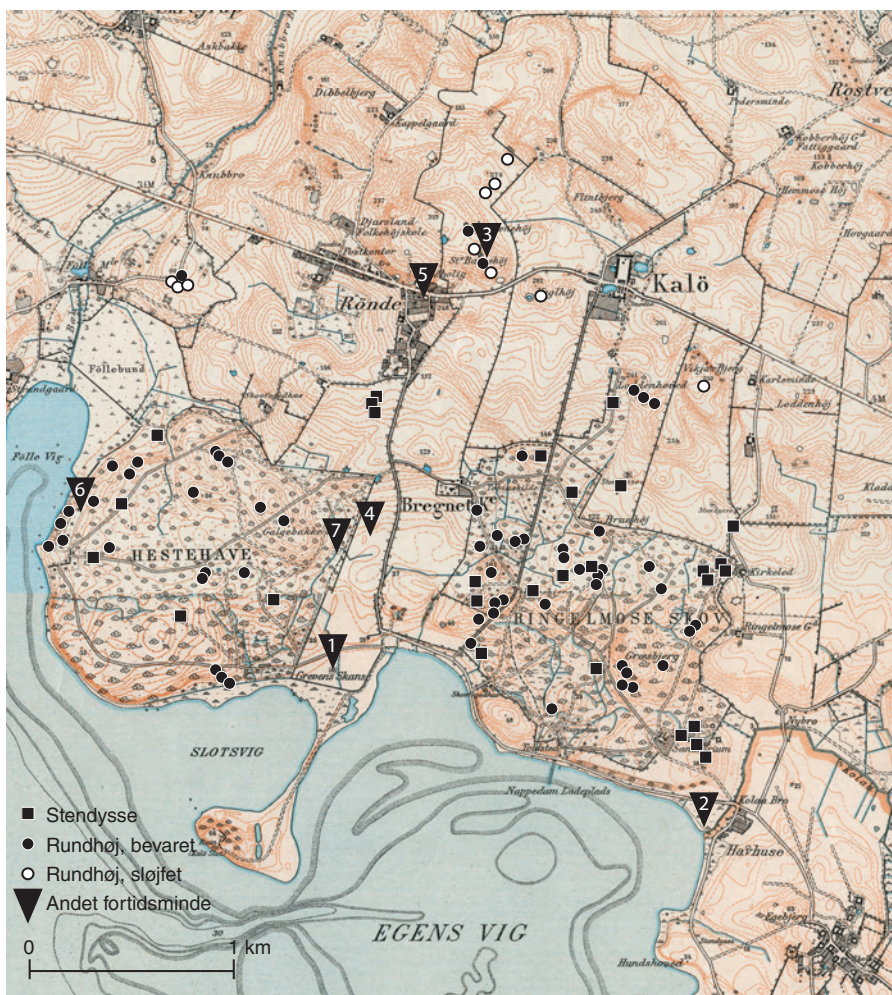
Rostved
Askkalk
Dibbelbjerg
Kappelgaard
Pedersminde
Kobberhøj
Flintbjerg
Knubbro
Djursland Folkehøjskole
3
5
Rönde
Kalö
Følle
Follebund
Loddenhøj
Karlsminde
Følle Vig
6
HESTEHAVE
7
4
Bregnet
1
RINGELMOSE SKOV
Kirkeled
Grevens Skanse
SLOTSVIG
Nappedam Ladeplads
2
Havhuse
Stendysse
Rundhøj, bevaret
Rundhøj, sløjfet
Andet fortidsminde
0
1 km
EGENS VIG
Hundshoved